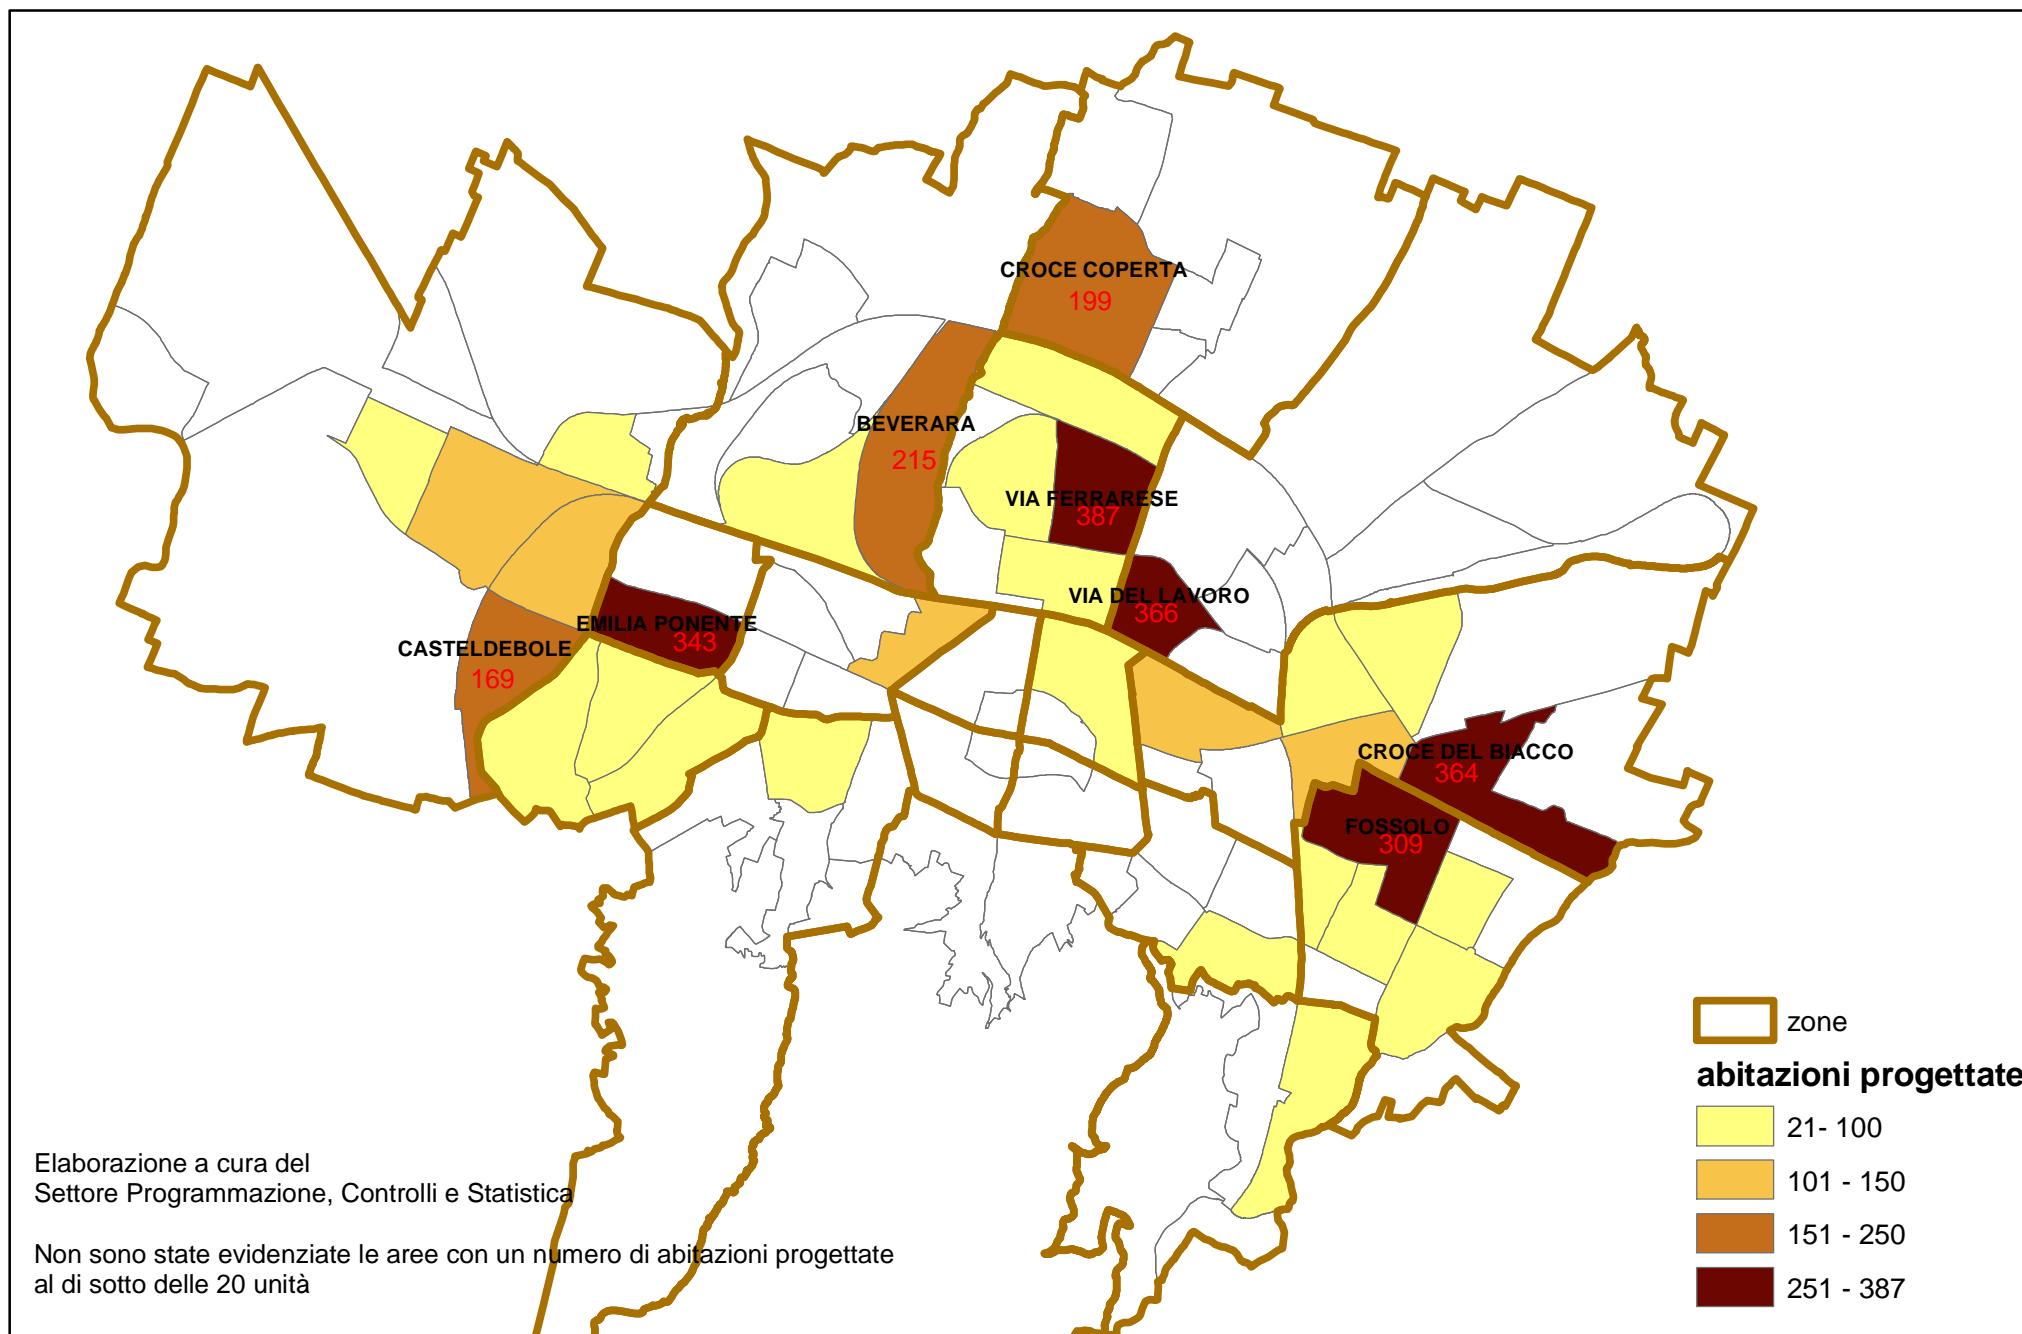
CROCE COPERTA
199

BEVERARA
215

VIA FERRARESE
387

VIA DEL LAVORO
366

EMILIA PONENTE
343

CASTELDEBOLE
169

CROCE DEL BIACCO
364

FOSSOLO
309

zone

abitazioni progettate

21- 100

101 - 150

151 - 250

251 - 387

Elaborazione a cura del
Settore Programmazione, Controlli e Statistica

Non sono state evidenziate le aree con un numero di abitazioni progettate al di sotto delle 20 unità